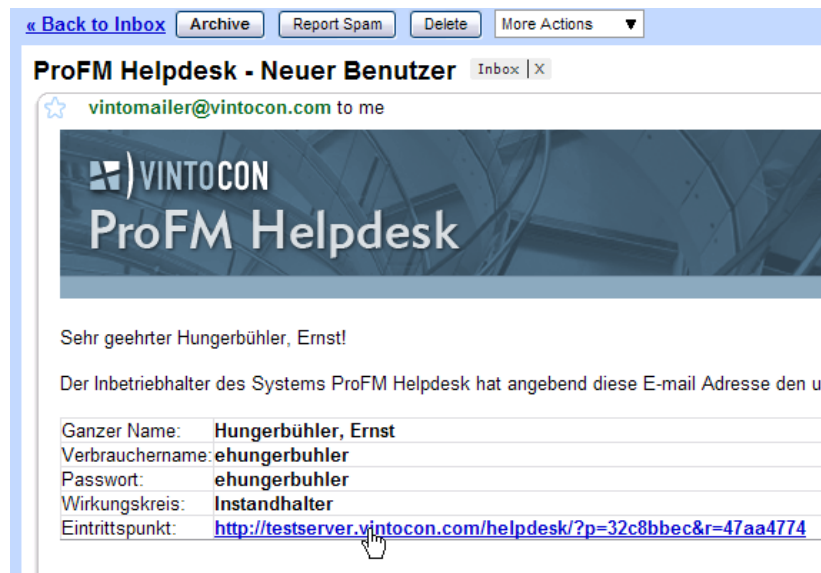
« Back to Inbox Archive Report Spam Delete More Actions

ProFM Helpdesk - Neuer Benutzer Inbox X

vintomailer@vintocon.com to me

VINTOCON
ProFM Helpdesk

Sehr geehrter Hungerbühler, Ernst!

Der Inbetriebhalter des Systems ProFM Helpdesk hat angebend diese E-mail Adresse den u

| | |
|---|---|
| Ganzer Name: | Hungerbühler, Ernst |
| Verbrauchername: | ehungerbuhler |
| Passwort: | ehungerbuhler |
| Wirkungskreis: | Instandhalter |
| Eintrittspunkt: | http://testserver.vintocon.com/helpdesk/?p=32c8bbec&r=47aa4774 |